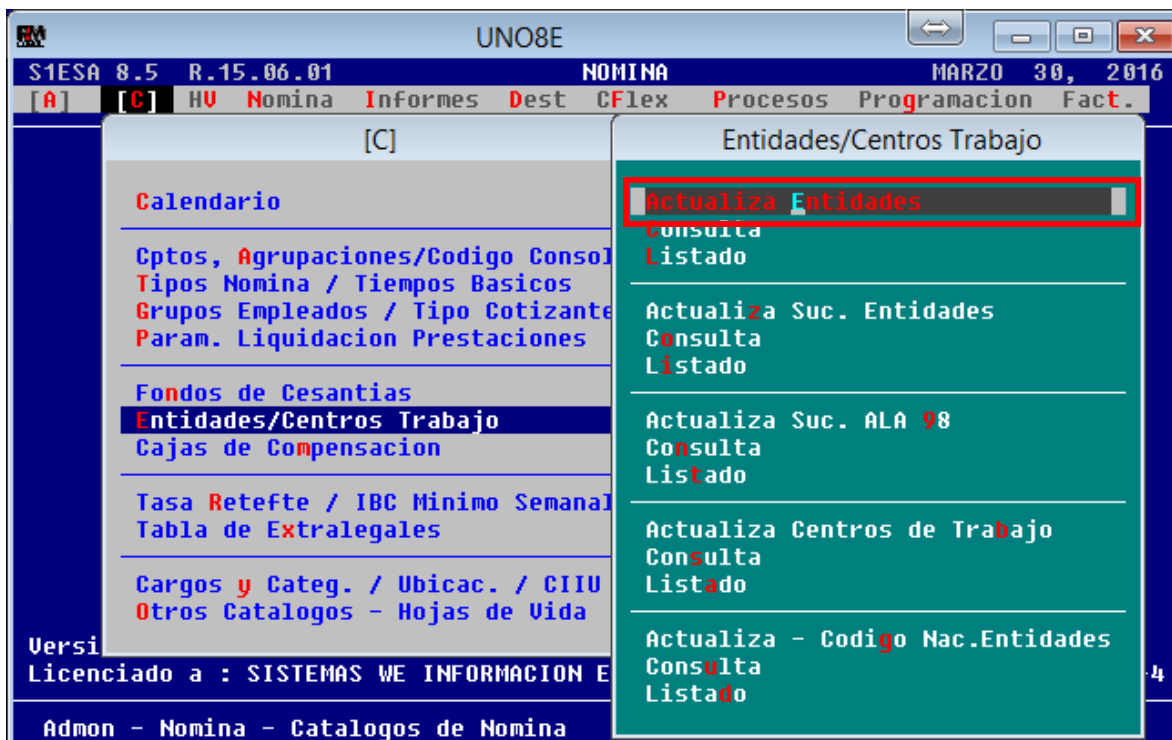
UNO8E

S1ESA 8.5 R.15.06.01 NOMINA MARZO 30, 2016
[A] [C] HV Nomina Informes Dest CFlex Procesos Programacion Fact.

[C]

Calendario

Cptos, Agrupaciones/Codigo Consol
Tipos Nomina / Tiempos Basicos
Grupos Empleados / Tipo Cotizante
Param. Liquidacion Prestaciones

Fondos de Cesantias
Entidades/Centros Trabajo
Cajas de Compensacion

Tasa Retefte / IBC Minimo Semanal
Tabla de Extralegales

Cargos y Categ. / Ubicac. / CIIU
Otros Catalogos - Hojas de Vida

Entidades/Centros Trabajo

Actualiza Entidades
Consulta
Listado

Actualiza Suc. Entidades
Consulta
Listado

Actualiza Suc. ALA 98
Consulta
Listado

Actualiza Centros de Trabajo
Consulta
Listado

Actualiza - Codigo Nac.Entidades
Consulta
Listado

Versi
Licenciado a : SISTEMAS WE INFORMACION E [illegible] 4

Admon - Nomina - Catalogos de Nomina